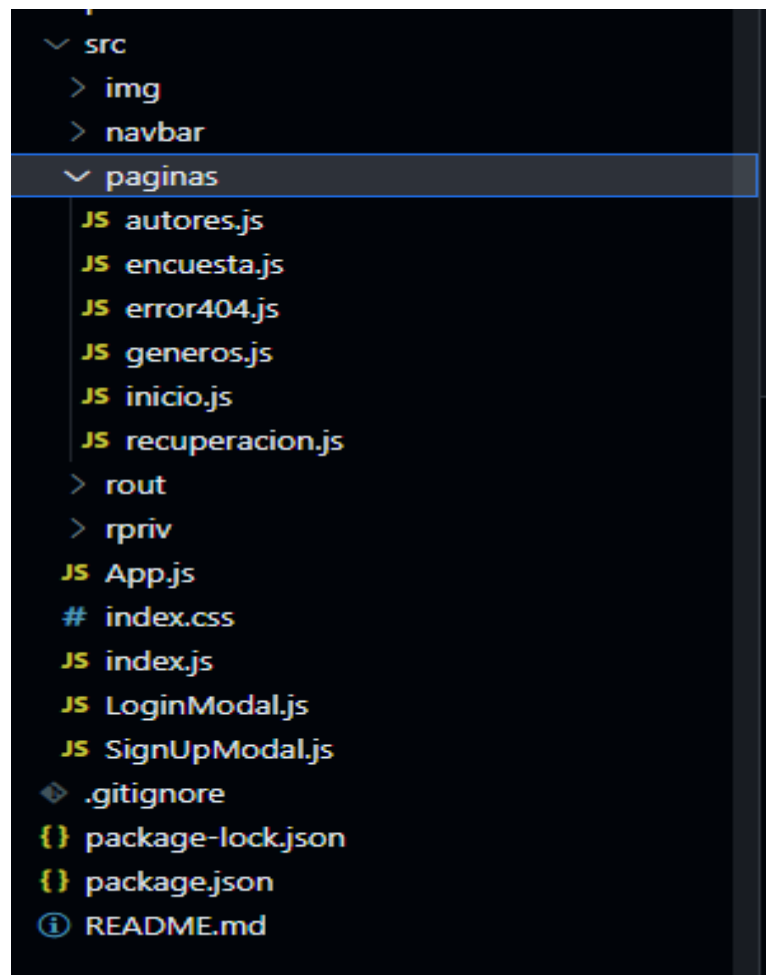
src
img
navbar
paginas
JS autores.js
JS encuesta.js
JS error404.js
JS generos.js
JS inicio.js
JS recuperacion.js
rout
rpriv
JS App.js
# index.css
JS index.js
JS LoginModal.js
JS SignUpModal.js
.gitignore
{} package-lock.json
{} package.json
README.md